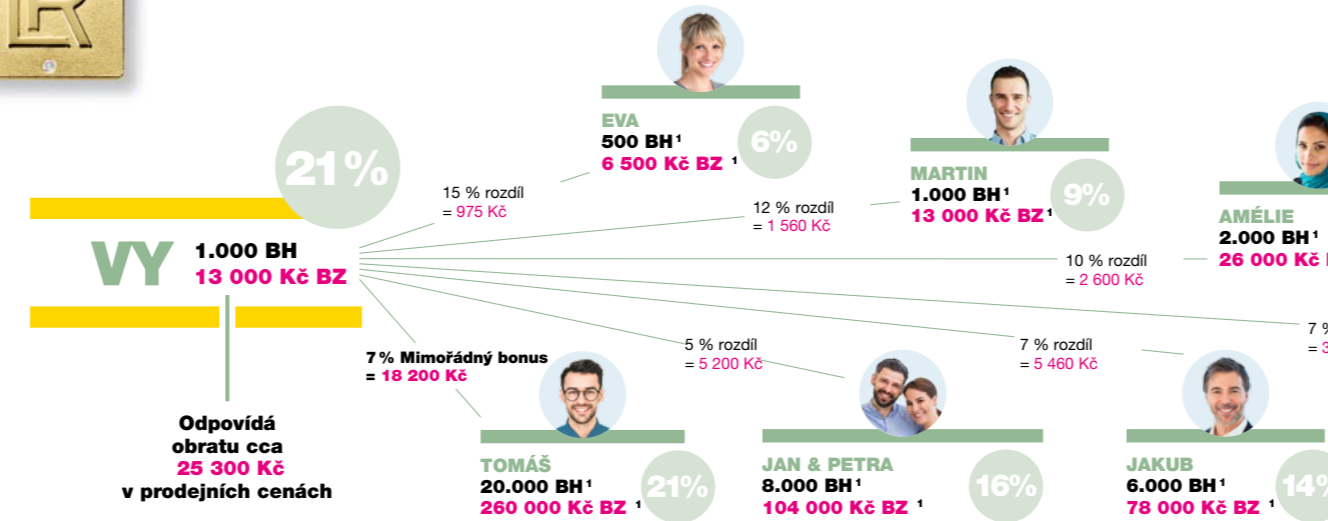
EVA
500 BH $^1$
6 500 Kč BZ $^1$
6%

MARTIN
1.000 BH $^1$
13 000 Kč BZ $^1$
9%

AMÉLIE
2.000 BH $^1$
26 000 Kč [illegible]

21%

15 % rozdíl
= 975 Kč

12 % rozdíl
= 1 560 Kč

10 % rozdíl
= 2 600 Kč

VY
1.000 BH
13 000 Kč BZ

7 % Mimořádný bonus
= 18 200 Kč

5 % rozdíl
= 5 200 Kč

7 % rozdíl
= 5 460 Kč

7 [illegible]
= 3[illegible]

Odpovídá obratu cca 25 300 Kč v prodejních cenách

TOMÁŠ
20.000 BH $^1$
260 000 Kč BZ $^1$
21%

JAN & PETRA
8.000 BH $^1$
104 000 Kč BZ $^1$
16%

JAKUB
6.000 BH $^1$
78 000 Kč BZ $^1$
14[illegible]